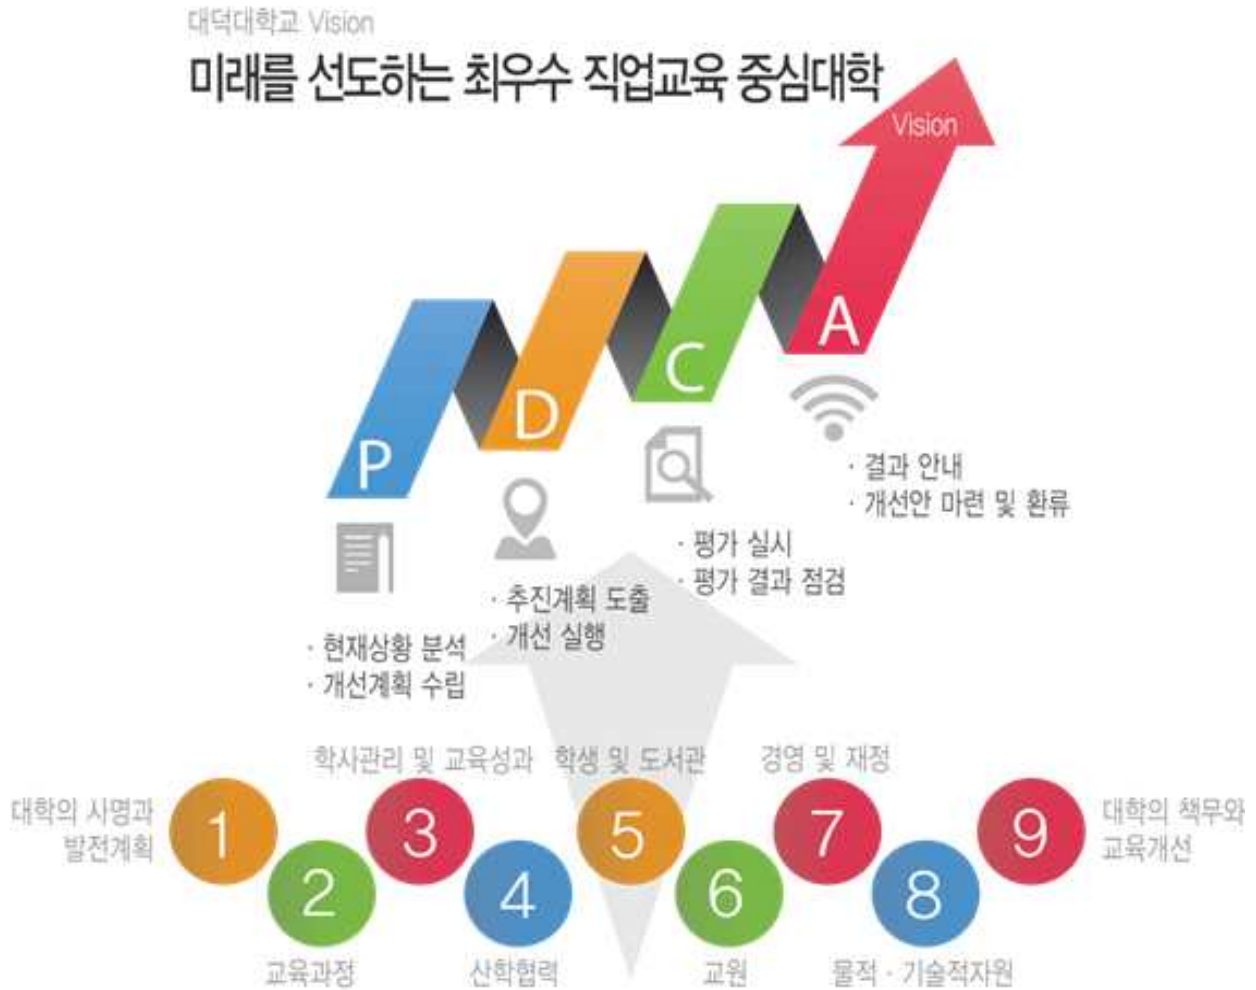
대덕대학교 Vision
미래를 선도하는 최우수 직업교육 중심대학

Vision

P
D
C
A

· 결과 안내
· 개선안 마련 및 환류

· 평가 실시
· 평가 결과 점검

· 추진계획 도출
· 개선 실행

· 현재상황 분석
· 개선계획 수립

학사관리 및 교육성과
학생 및 도서관
경영 및 재정

대학의 사명과 발전계획
1
2
3
4
5
6
7
8
9
대학의 책무와 교육개선

교육과정
산학협력
교원
물적 · 기술적자원